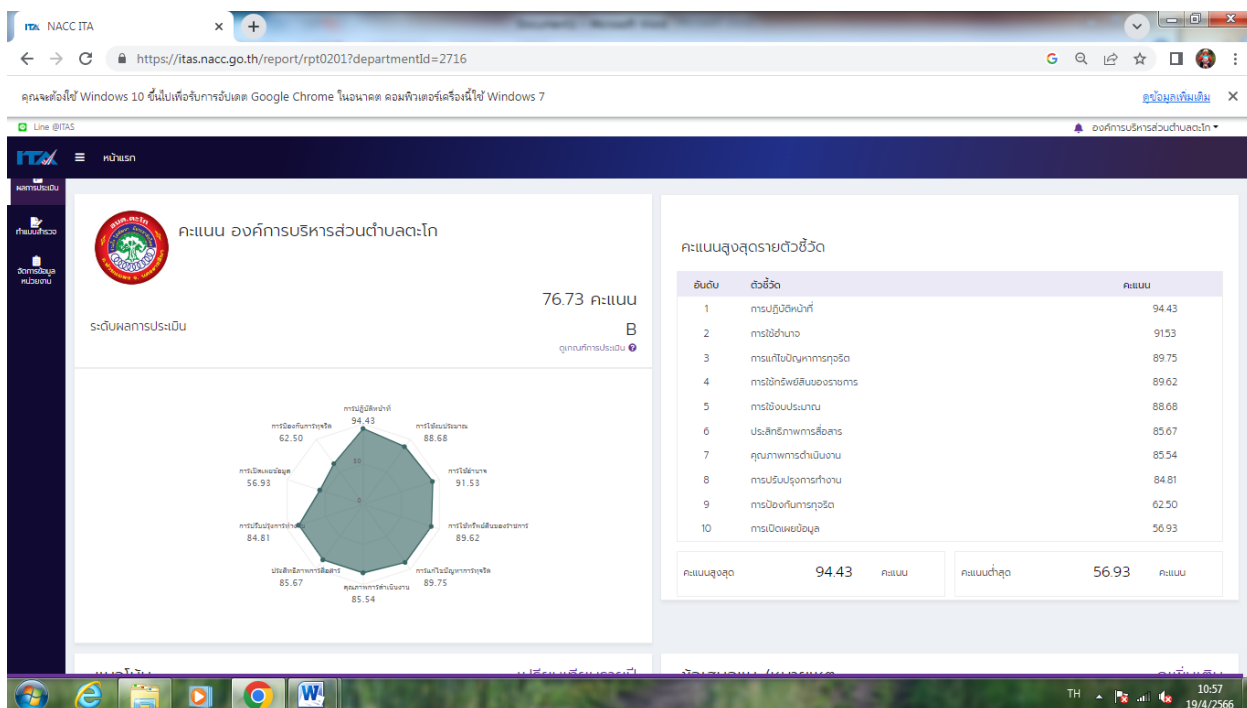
ITA NACC ITA

https://itas.nacc.go.th/report/rpt0201?departmentId=2716

คุณจะต้องใช้ Windows 10 ขึ้นไปเพื่อรับการอัปเดต Google Chrome ในอนาคต คอมพิวเตอร์เครื่องนี้ใช้ Windows 7

ดูข้อมูลเพิ่มเติม

Line @ITAS

องค์การบริหารส่วนตำบลตะโก

ITA หน้าแรก

ผลการประเมิน

ทำแบบสำรวจ

จัดการข้อมูลหน่วยงาน

คะแนน องค์การบริหารส่วนตำบลตะโก

76.73 คะแนน

ระดับผลการประเมิน

B

ดูเกณฑ์การประเมิน

การปฏิบัติหน้าที่ 94.43
การใช้งบประมาณ 88.68
การใช้อำนาจ 91.53
การใช้ทรัพย์สินของราชการ 89.62
การแก้ไขปัญหาการทุจริต 89.75
คุณภาพการดำเนินงาน 85.54
ประสิทธิภาพการสื่อสาร 85.67
การปรับปรุงการทำงาน 84.81
การเปิดเผยข้อมูล 56.93
การป้องกันการทุจริต 62.50

คะแนนสูงสุดรายตัวชี้วัด

| อันดับ | ตัวชี้วัด | คะแนน |
|---|---|---|
| 1 | การปฏิบัติหน้าที่ | 94.43 |
| 2 | การใช้อำนาจ | 91.53 |
| 3 | การแก้ไขปัญหาการทุจริต | 89.75 |
| 4 | การใช้ทรัพย์สินของราชการ | 89.62 |
| 5 | การใช้งบประมาณ | 88.68 |
| 6 | ประสิทธิภาพการสื่อสาร | 85.67 |
| 7 | คุณภาพการดำเนินงาน | 85.54 |
| 8 | การปรับปรุงการทำงาน | 84.81 |
| 9 | การป้องกันการทุจริต | 62.50 |
| 10 | การเปิดเผยข้อมูล | 56.93 |

คะแนนสูงสุด 94.43 คะแนน

คะแนนต่ำสุด 56.93 คะแนน

TH 10:57 19/4/2566